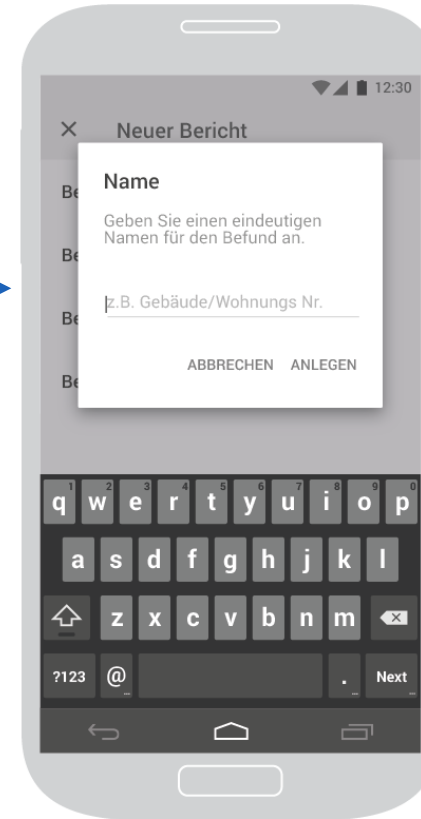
12:30

× Neuer Bericht

Be

Be

Be

Be

Name

Geben Sie einen eindeutigen Namen für den Befund an.

z.B. Gebäude/Wohnungs Nr.

ABBRECHEN ANLEGEN

1 2 3 4 5 6 7 8 9 0
q w e r t y u i o p
a s d f g h j k l
z x c v b n m
?123 @ . Next